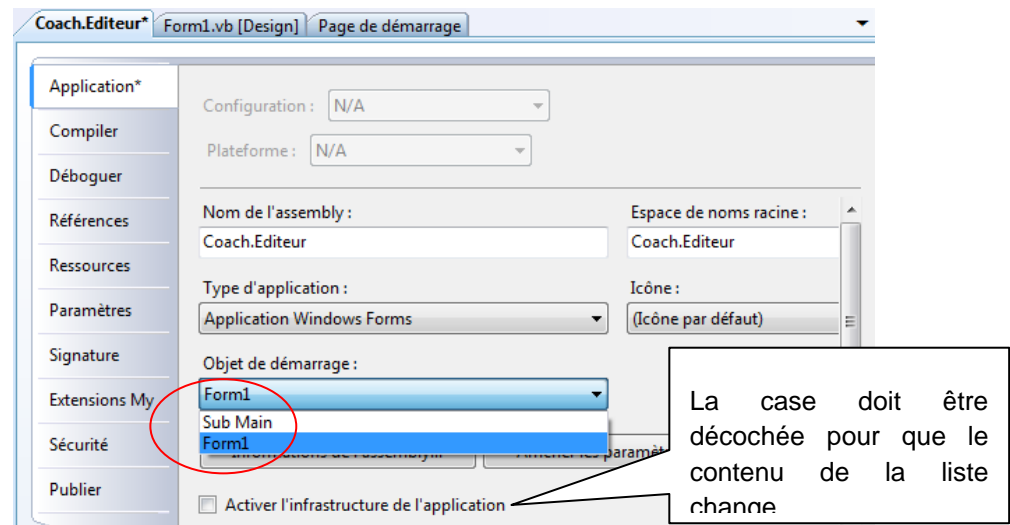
Coach.Editeur* | Form1.vb [Design] | Page de démarrage

Application*
Compiler
Déboguer
Références
Ressources
Paramètres
Signature
Extensions My
Sécurité
Publier

Configuration : N/A
Plateforme : N/A

Nom de l'assembly :
Coach.Editeur

Espace de noms racine :
Coach.Editeur

Type d'application :
Application Windows Forms

Icône :
(Icône par défaut)

Objet de démarrage :
Form1
Sub Main
Form1

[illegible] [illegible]

Activer l'infrastructure de l'application

La case doit être décochée pour que le contenu de la liste change